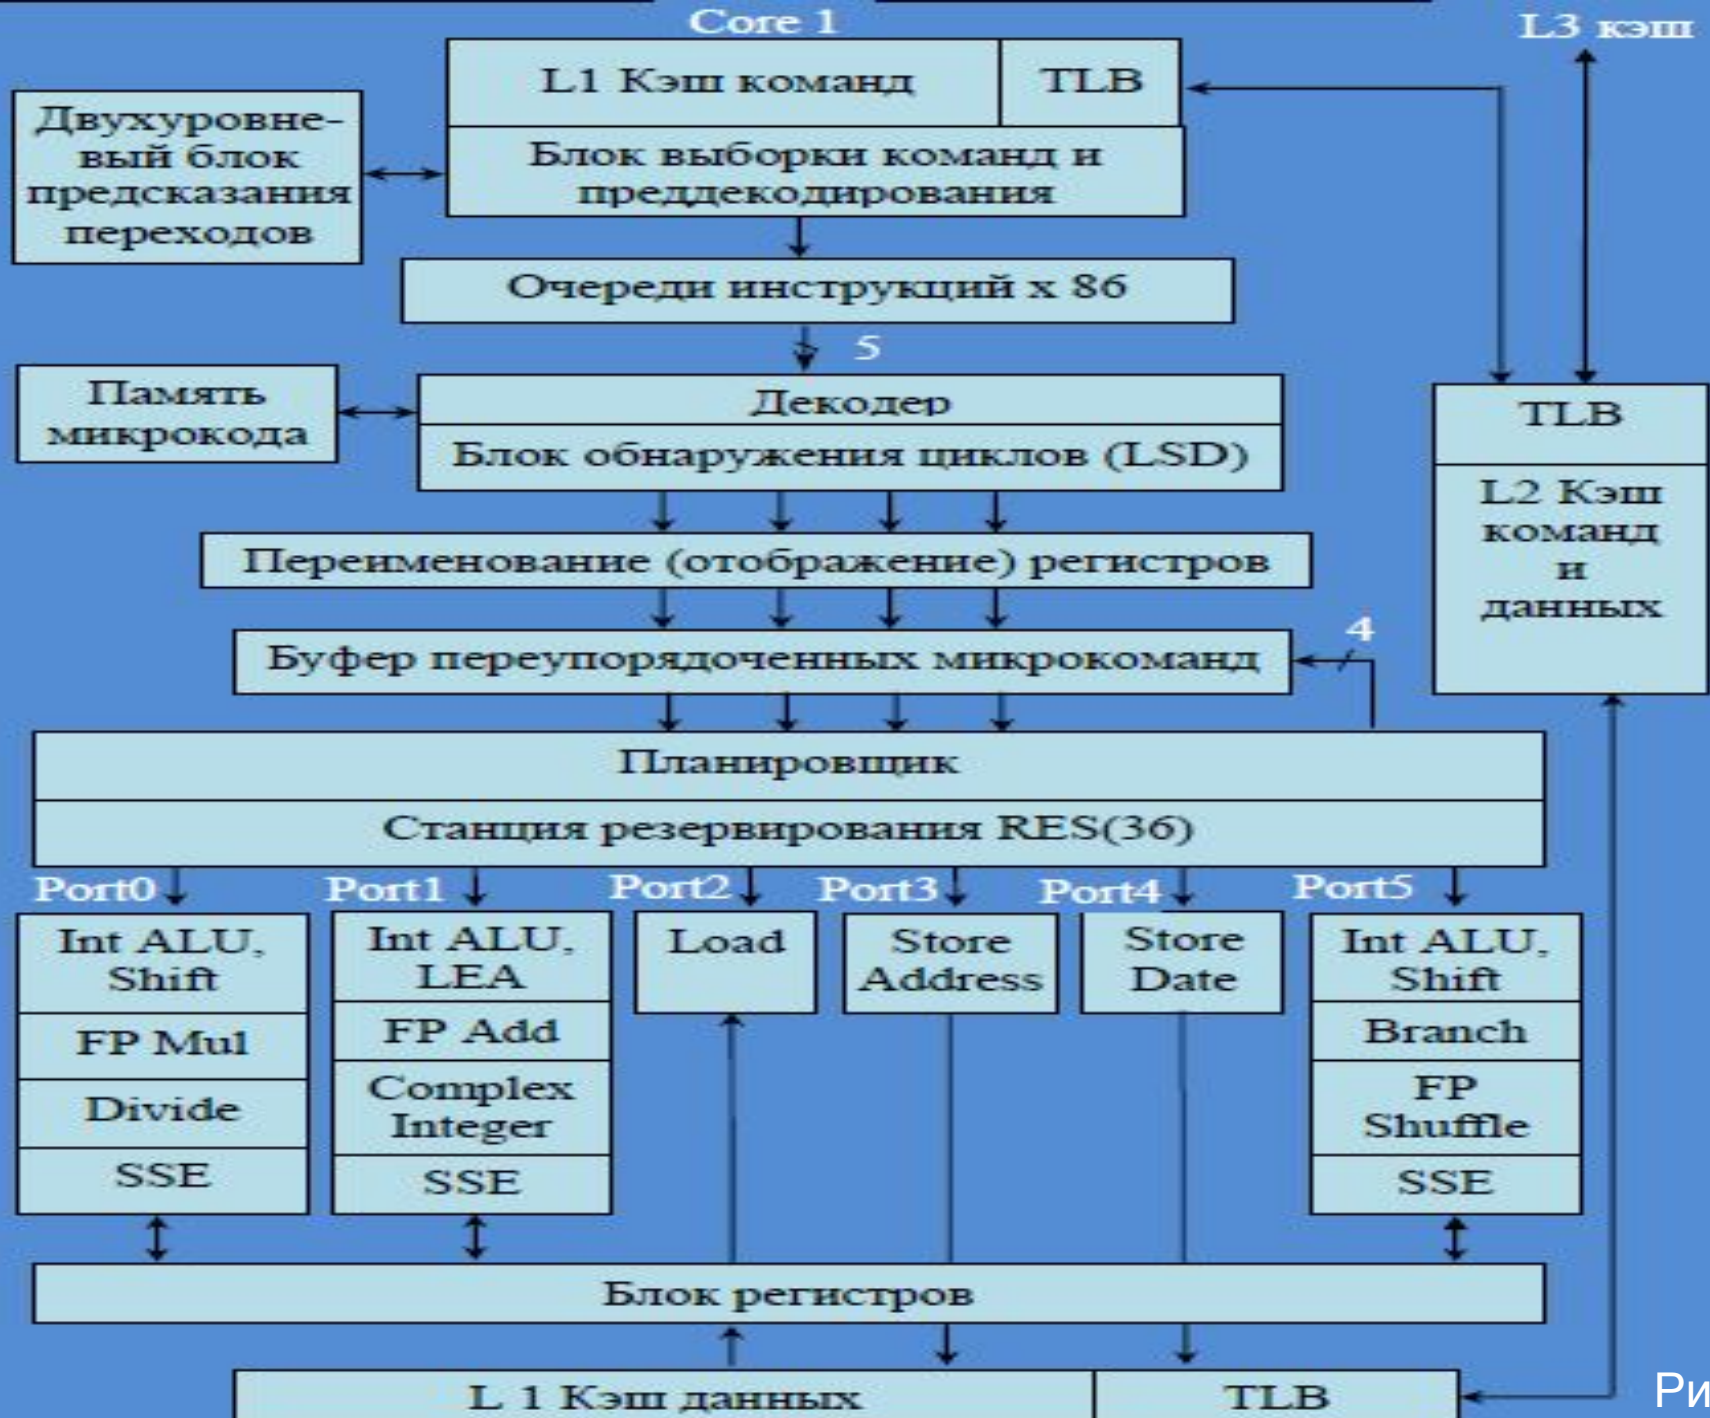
Core 1

L3 кэш

L1 Кэш команд

TLB

Двухуровневый блок предсказания переходов

Блок выборки команд и преддекодирования

Очереди инструкций x 86

5

Память микрокода

Декодер

Блок обнаружения циклов (LSD)

TLB

L2 Кэш команд и данных

Переименование (отображение) регистров

4

Буфер переупорядоченных микрокоманд

Планировщик

Станция резервирования RES(36)

Port0

Port1

Port2

Port3

Port4

Port5

| Int ALU, Shift |
|---|
| FP Mul |
| Divide |
| SSE |

| Int ALU, LEA |
|---|
| FP Add |
| Complex Integer |
| SSE |

Load

Store Address

Store Date

| Int ALU, Shift |
|---|
| Branch |
| FP Shuffle |
| SSE |

Блок регистров

L 1 Кэш данных

TLB

Ри